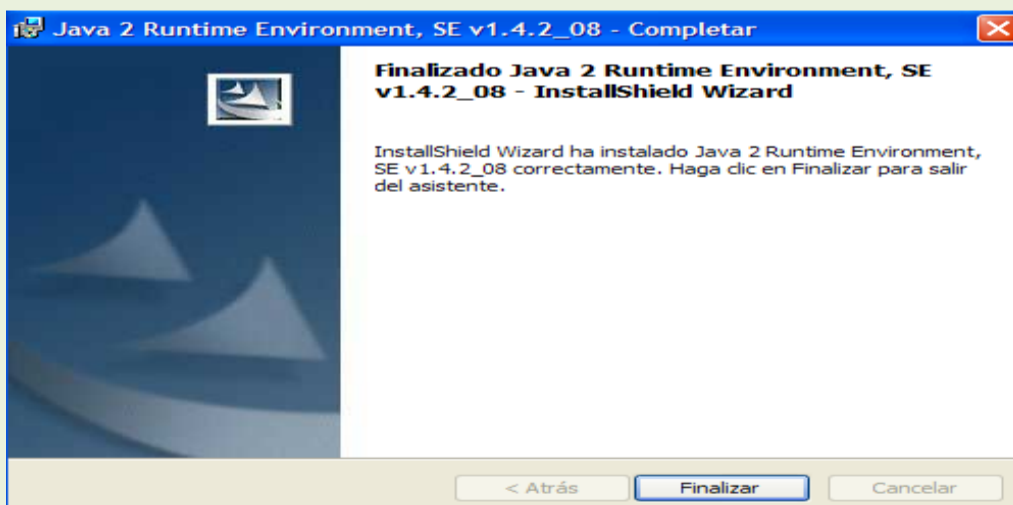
Java 2 Runtime Environment, SE v1.4.2_08 - Completar

Finalizado Java 2 Runtime Environment, SE v1.4.2_08 - InstallShield Wizard

InstallShield Wizard ha instalado Java 2 Runtime Environment, SE v1.4.2_08 correctamente. Haga clic en Finalizar para salir del asistente.

< Atrás
Finalizar
Cancelar